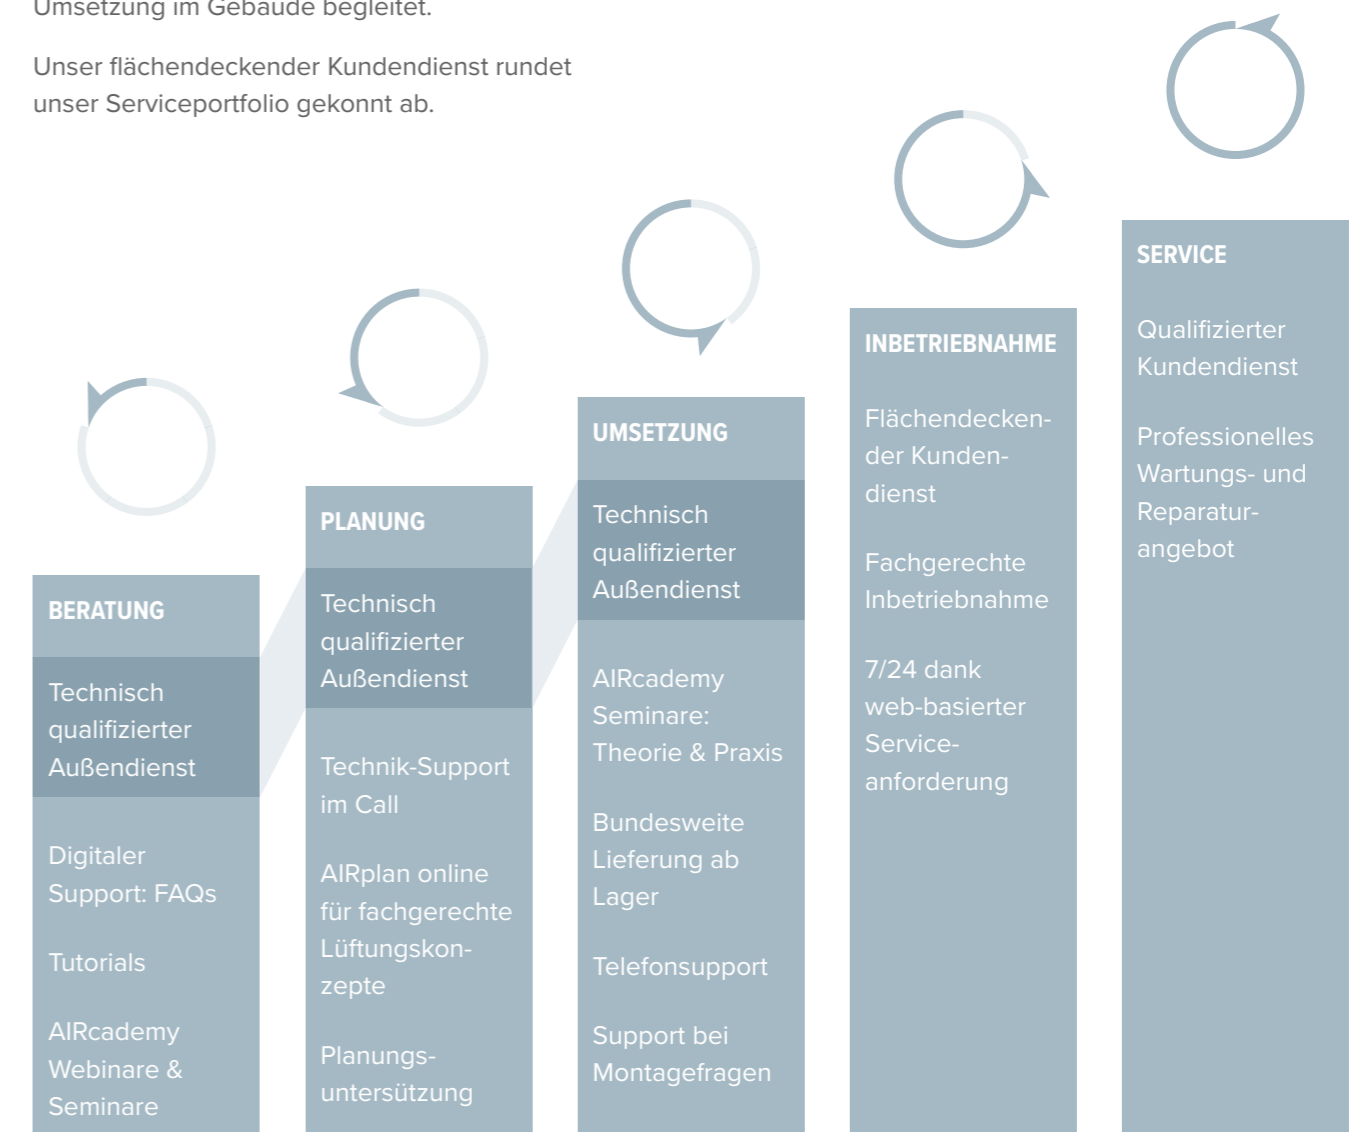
Umsetzung im Gebäude begleitet.

Unser flächendeckender Kundendienst rundet unser Serviceportfolio gekonnt ab.

BERATUNG

Technisch qualifizierter Außendienst

Digitaler Support: FAQs

Tutorials

AIRcademy Webinare & Seminare

PLANUNG

Technisch qualifizierter Außendienst

Technik-Support im Call

AIRplan online für fachgerechte Lüftungskonzepte

Planungsuntersützung

UMSETZUNG

Technisch qualifizierter Außendienst

AIRcademy Seminare: Theorie & Praxis

Bundesweite Lieferung ab Lager

Telefonsupport

Support bei Montagefragen

INBETRIEBNAHME

Flächendeckender Kundendienst

Fachgerechte Inbetriebnahme

7/24 dank web-basierter Serviceanforderung

SERVICE

Qualifizierter Kundendienst

Professionelles Wartungs- und Reparaturangebot